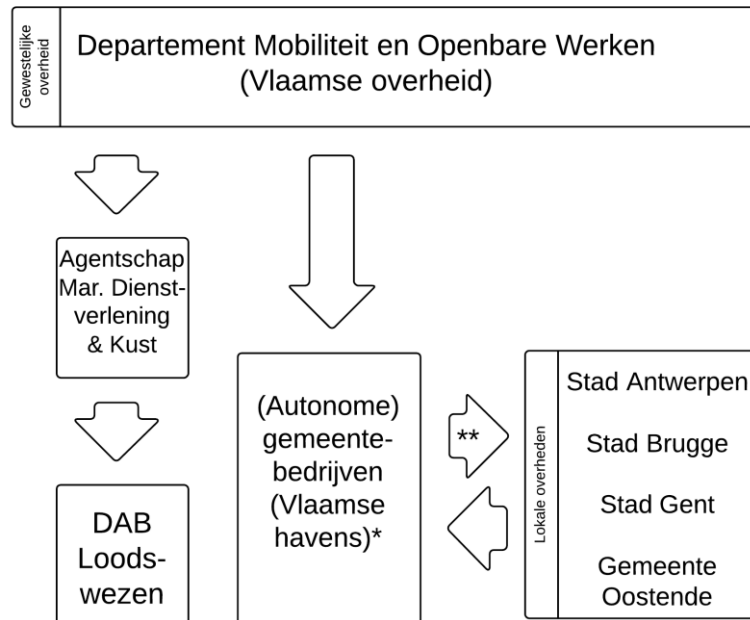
Gewestelijke overheid

Departement Mobiliteit en Openbare Werken (Vlaamse overheid)

Agentschap Mar. Dienstverlening & Kust

DAB Loodswezen

(Autonome) gemeentebedrijven (Vlaamse havens)*

**

Lokale overheden

Stad Antwerpen

Stad Brugge

Stad Gent

Gemeente Oostende